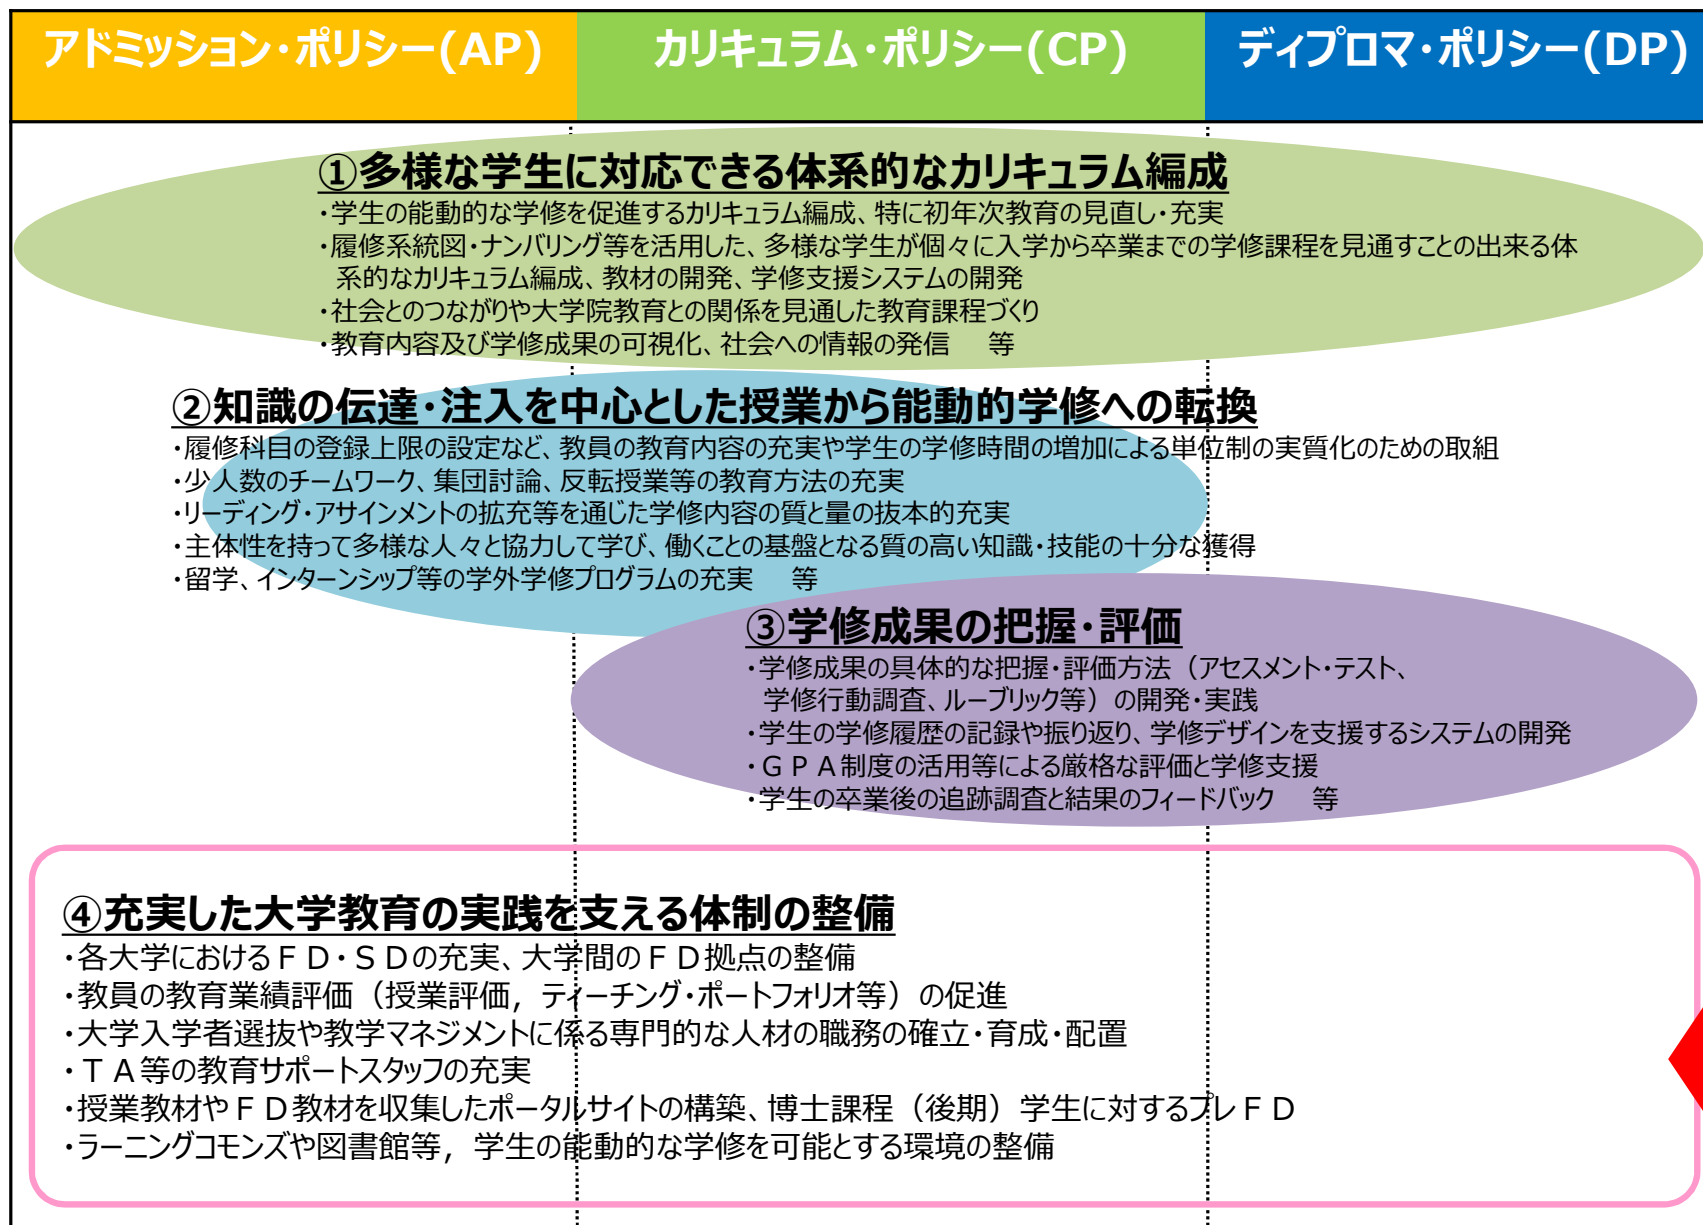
アドミッション・ポリシー（AP）

カリキュラム・ポリシー（CP）

ディプロマ・ポリシー（DP）

①多様な学生に対応できる体系的なカリキュラム編成
・学生の能動的な学修を促進するカリキュラム編成、特に初年次教育の見直し・充実
・履修系統図・ナンバリング等を活用した、多様な学生が個々に入学から卒業までの学修課程を見通すことの出来る体系的なカリキュラム編成、教材の開発、学修支援システムの開発
・社会とのつながりや大学院教育との関係を見通した教育課程づくり
・教育内容及び学修成果の可視化、社会への情報の発信　等

②知識の伝達・注入を中心とした授業から能動的学修への転換
・履修科目の登録上限の設定など、教員の教育内容の充実や学生の学修時間の増加による単位制の実質化のための取組
・少人数のチームワーク、集団討論、反転授業等の教育方法の充実
・リーディング・アサインメントの拡充等を通じた学修内容の質と量の抜本的充実
・主体性を持って多様な人々と協力して学び、働くことの基盤となる質の高い知識・技能の十分な獲得
・留学、インターンシップ等の学外学修プログラムの充実　等

③学修成果の把握・評価
・学修成果の具体的な把握・評価方法（アセスメント・テスト、学修行動調査、ルーブリック等）の開発・実践
・学生の学修履歴の記録や振り返り、学修デザインを支援するシステムの開発
・ＧＰＡ制度の活用等による厳格な評価と学修支援
・学生の卒業後の追跡調査と結果のフィードバック　等

④充実した大学教育の実践を支える体制の整備
・各大学におけるＦＤ・ＳＤの充実、大学間のＦＤ拠点の整備
・教員の教育業績評価（授業評価，ティーチング・ポートフォリオ等）の促進
・大学入学者選抜や教学マネジメントに係る専門的な人材の職務の確立・育成・配置
・ＴＡ等の教育サポートスタッフの充実
・授業教材やＦＤ教材を収集したポータルサイトの構築、博士課程（後期）学生に対するプレＦＤ
・ラーニングコモンズや図書館等，学生の能動的な学修を可能とする環境の整備